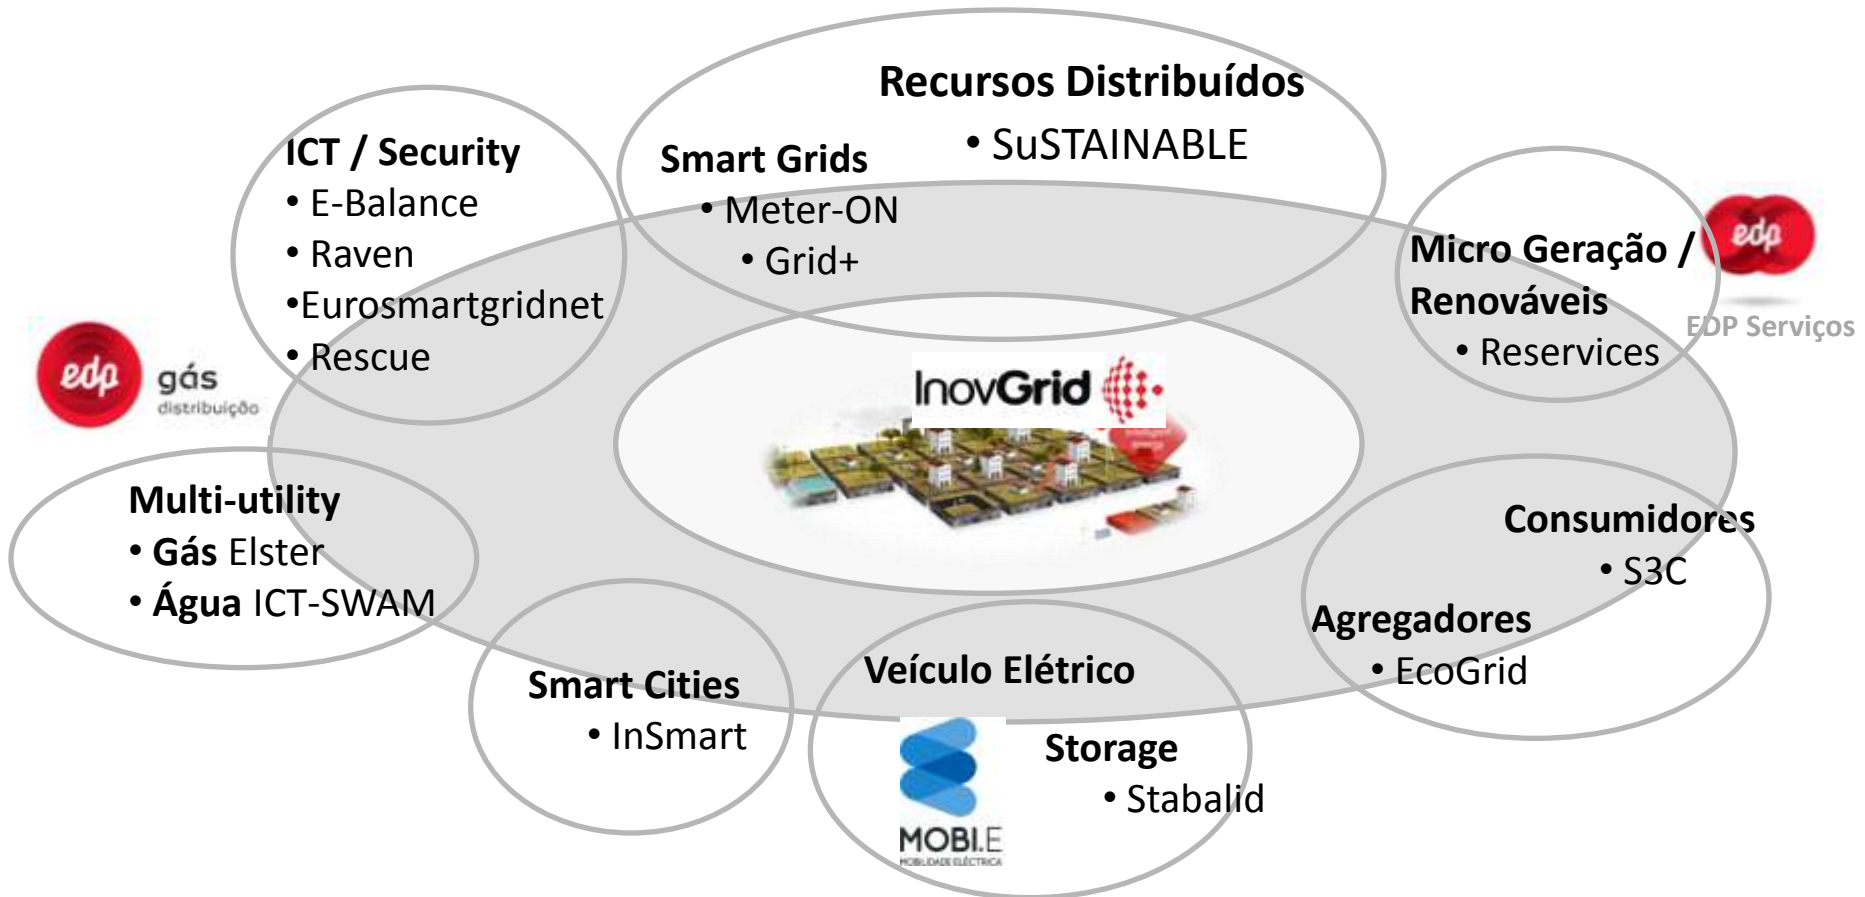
Recursos Distribuídos
• SuSTAINABLE

Smart Grids
• Meter-ON
• Grid+

ICT / Security
• E-Balance
• Raven
•Eurosmartgridnet
• Rescue

edp

Micro Geração / Renováveis
• Reservices

EDP Serviços

edp gás distribuição

InovGrid

Multi-utility
• Gás Elster
• Água ICT-SWAM

Consumidores
• S3C

Agregadores
• EcoGrid

Smart Cities
• InSmart

Veículo Elétrico

Storage
• Stabalid

MOBI.E
MOBILIDADE ELÉCTRICA